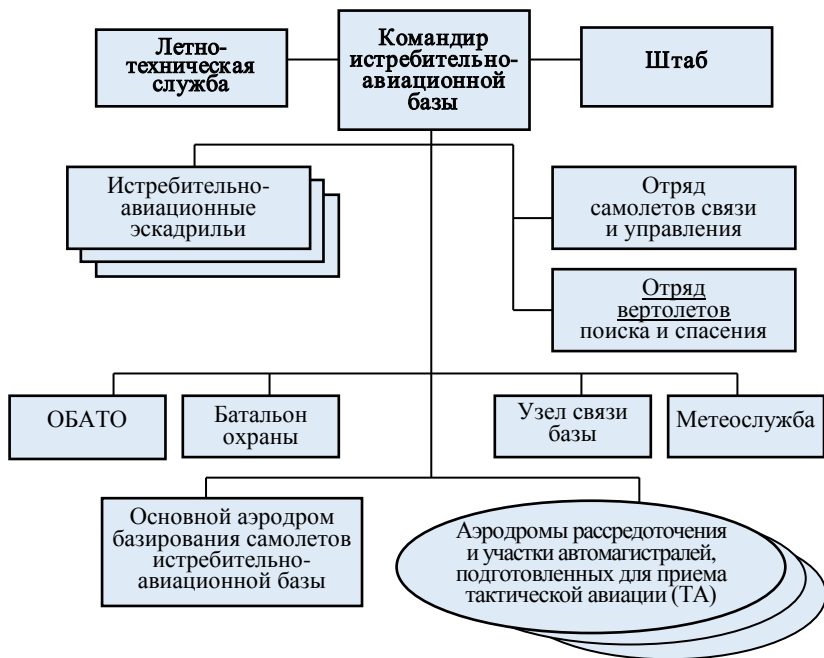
Летно-техническая служба

Командир истребительно-авиационной базы

Штаб

Истребительно-авиационные эскадрильи

Отряд самолетов связи и управления

Отряд вертолетов поиска и спасения

ОБАТО

Батальон охраны

Узел связи базы

Метеослужба

Основной аэродром базирования самолетов истребительно-авиационной базы

Аэродромы рассредоточения и участки автомагистралей, подготовленных для приема тактической авиации (ТА)